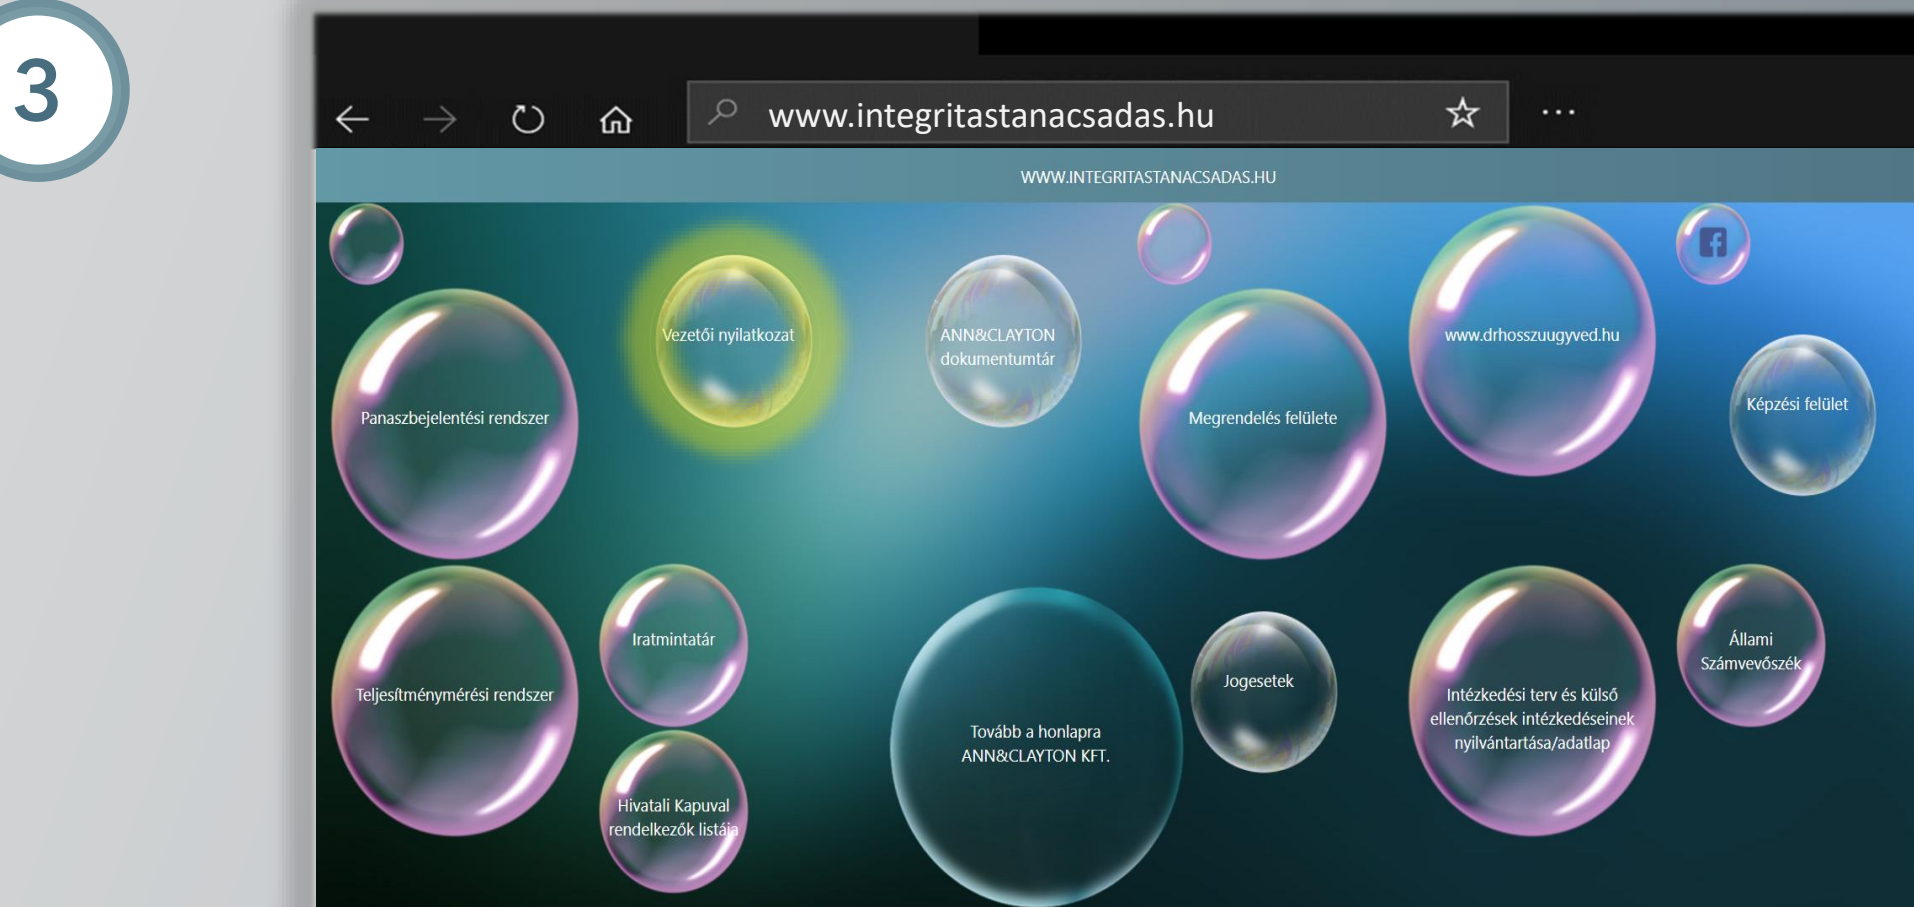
3

www.integritastanacsadas.hu

WWW.INTEGRITASTANACSADAS.HU

Vezetői nyilatkozat

ANN&CLAYTON dokumentumtár

www.drhosszuugyved.hu

Panaszbejelentési rendszer

Megrendelés felülete

Képzési felület

Iratmintatár

Teljesítménymérési rendszer

Tovább a honlapra ANN&CLAYTON KFT.

Jogesetek

Állami Számvevőszék

Intézkedési terv és külső ellenőrzések intézkedéseinek nyilvántartása/adatlap

Hivatali Kapuval rendelkezők listája